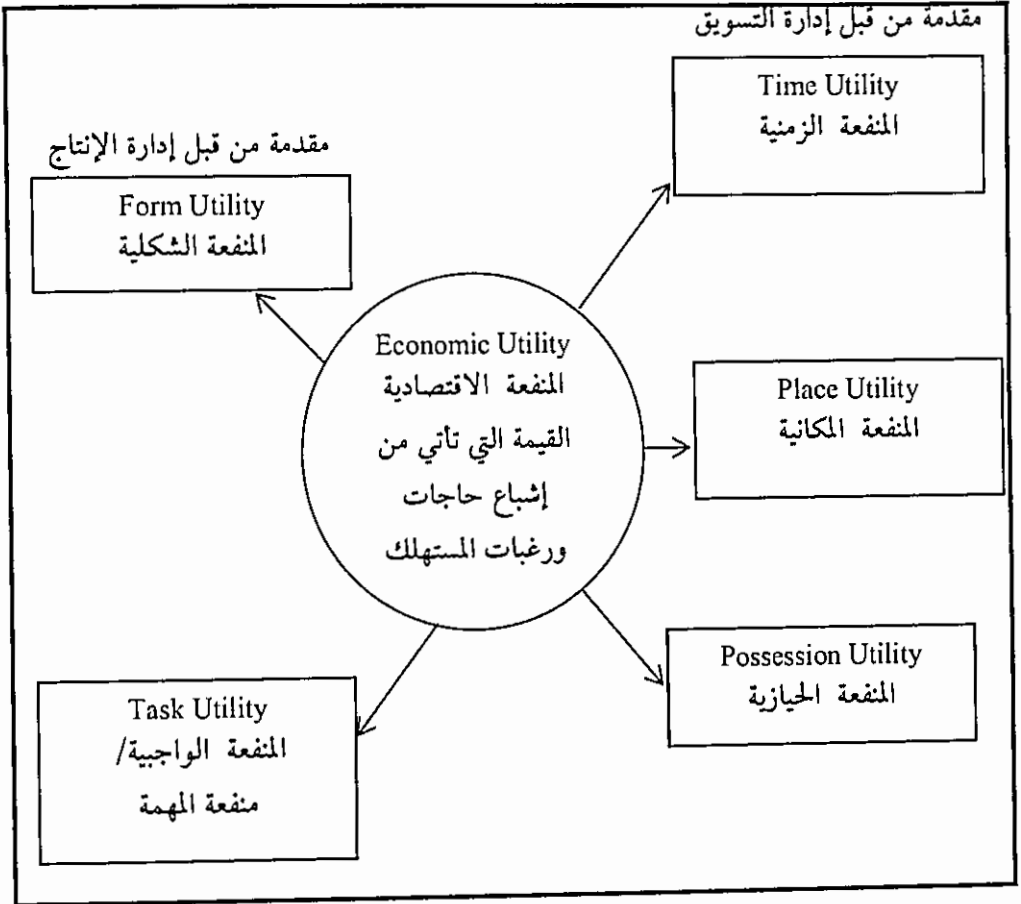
مقدمة من قبل إدارة التسويق

Time Utility
المنفعة الزمنية

مقدمة من قبل إدارة الإنتاج

Form Utility
المنفعة الشكلية

Economic Utility
المنفعة الاقتصادية
القيمة التي تأتي من
إشباع حاجات
ورغبات المستهلك

Place Utility
المنفعة المكانية

Possession Utility
المنفعة الحيازية

Task Utility
المنفعة الواجبية/
منفعة المهمة